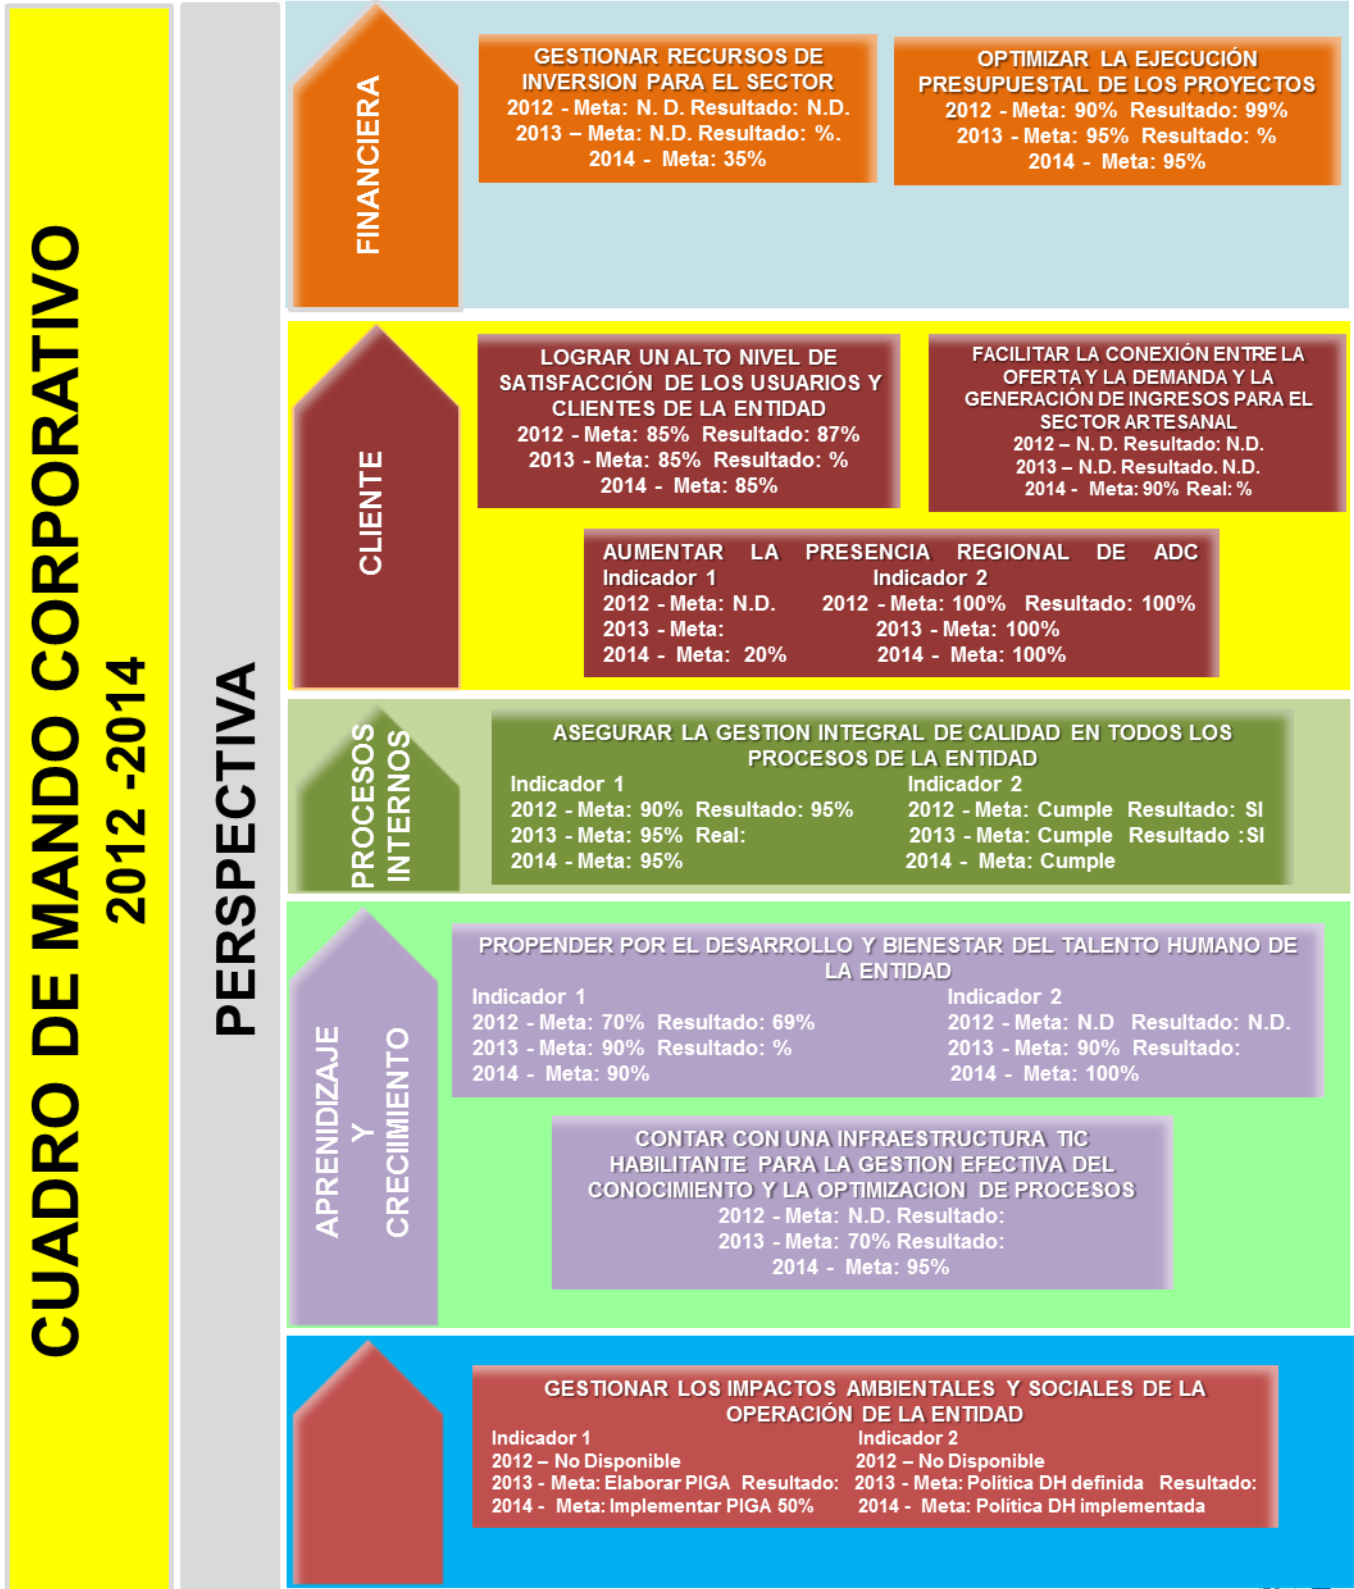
CUADRO DE MANDO CORPORATIVO
2012 -2014

PERSPECTIVA

FINANCIERA

GESTIONAR RECURSOS DE INVERSION PARA EL SECTOR
2012 - Meta: N. D. Resultado: N.D.
2013 – Meta: N.D. Resultado: %.
2014 - Meta: 35%

OPTIMIZAR LA EJECUCIÓN PRESUPUESTAL DE LOS PROYECTOS
2012 - Meta: 90% Resultado: 99%
2013 - Meta: 95% Resultado: %
2014 - Meta: 95%

CLIENTE

LOGRAR UN ALTO NIVEL DE SATISFACCIÓN DE LOS USUARIOS Y CLIENTES DE LA ENTIDAD
2012 - Meta: 85% Resultado: 87%
2013 - Meta: 85% Resultado: %
2014 - Meta: 85%

FACILITAR LA CONEXIÓN ENTRE LA OFERTA Y LA DEMANDA Y LA GENERACIÓN DE INGRESOS PARA EL SECTOR ARTESANAL
2012 – N. D. Resultado: N.D.
2013 – N.D. Resultado. N.D.
2014 - Meta: 90% Real: %

AUMENTAR LA PRESENCIA REGIONAL DE ADC
Indicador 1
2012 - Meta: N.D.
2013 - Meta:
2014 - Meta: 20%
Indicador 2
2012 - Meta: 100% Resultado: 100%
2013 - Meta: 100%
2014 - Meta: 100%

PROCESOS INTERNOS

ASEGURAR LA GESTION INTEGRAL DE CALIDAD EN TODOS LOS PROCESOS DE LA ENTIDAD
Indicador 1
2012 - Meta: 90% Resultado: 95%
2013 - Meta: 95% Real:
2014 - Meta: 95%
Indicador 2
2012 - Meta: Cumple Resultado: SI
2013 - Meta: Cumple Resultado :SI
2014 - Meta: Cumple

APRENDIZAJE Y CRECIMIENTO

PROPENDER POR EL DESARROLLO Y BIENESTAR DEL TALENTO HUMANO DE LA ENTIDAD
Indicador 1
2012 - Meta: 70% Resultado: 69%
2013 - Meta: 90% Resultado: %
2014 - Meta: 90%
Indicador 2
2012 - Meta: N.D Resultado: N.D.
2013 - Meta: 90% Resultado:
2014 - Meta: 100%

CONTAR CON UNA INFRAESTRUCTURA TIC HABILITANTE PARA LA GESTION EFECTIVA DEL CONOCIMIENTO Y LA OPTIMIZACION DE PROCESOS
2012 - Meta: N.D. Resultado:
2013 - Meta: 70% Resultado:
2014 - Meta: 95%

GESTIONAR LOS IMPACTOS AMBIENTALES Y SOCIALES DE LA OPERACIÓN DE LA ENTIDAD
Indicador 1
2012 – No Disponible
2013 - Meta: Elaborar PIGA Resultado:
2014 - Meta: Implementar PIGA 50%
Indicador 2
2012 – No Disponible
2013 - Meta: Política DH definida Resultado:
2014 - Meta: Política DH implementada